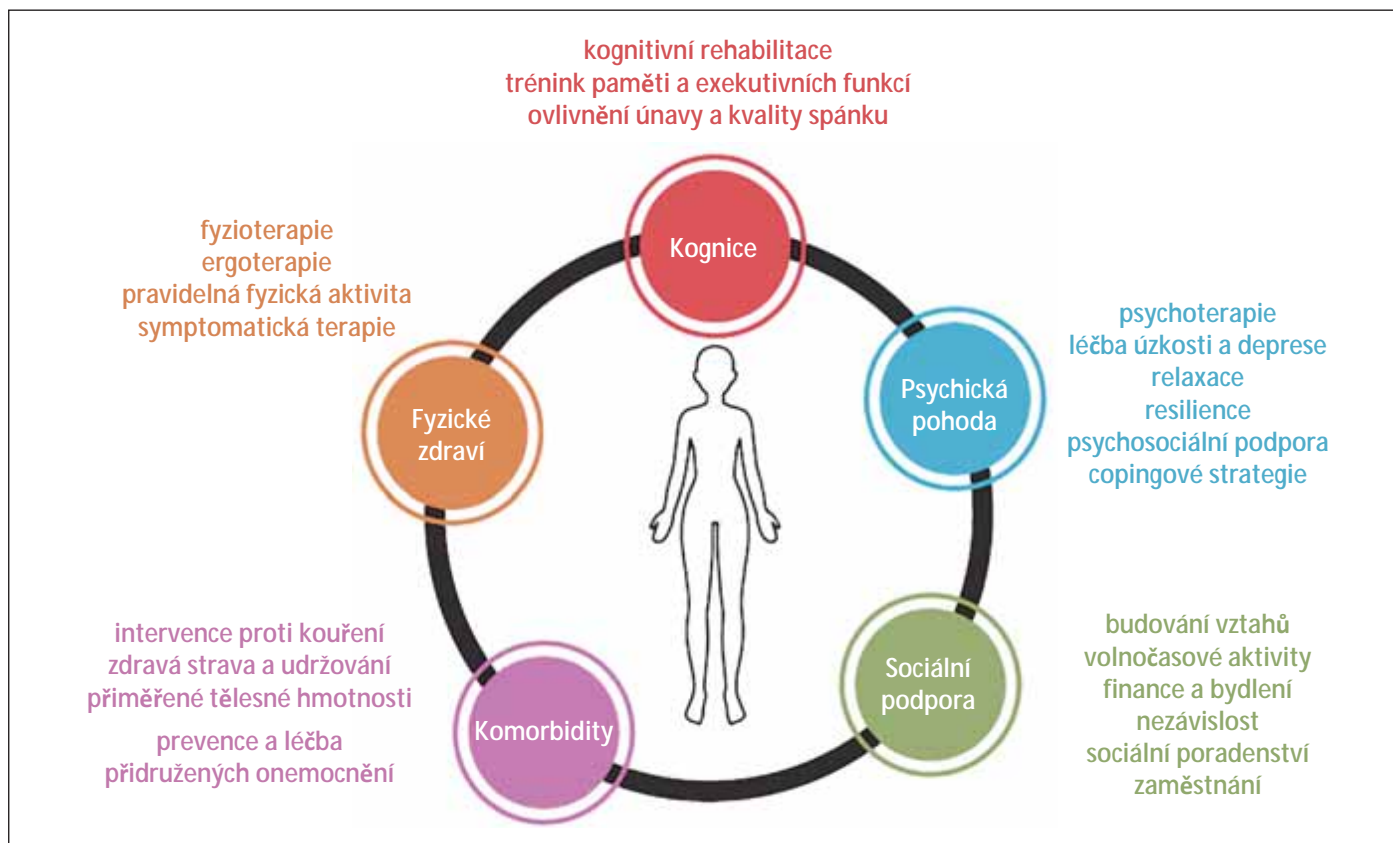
kognitivní rehabilitace
trénink paměti a exekutivních funkcí
ovlivnění únavy a kvality spánku

Kognice

fyzioterapie
ergoterapie
pravidelná fyzická aktivita
symptomatická terapie

psychoterapie
léčba úzkosti a deprese
relaxace
resilience
psychosociální podpora
copingové strategie

Psychická pohoda

Fyzické zdraví

intervence proti kouření
zdravá strava a udržování přiměřené tělesné hmotnosti

prevence a léčba přidružených onemocnění

Komorbidity

Sociální podpora

budování vztahů
volnočasové aktivity
finance a bydlení
nezávislost
sociální poradenství
zaměstnání